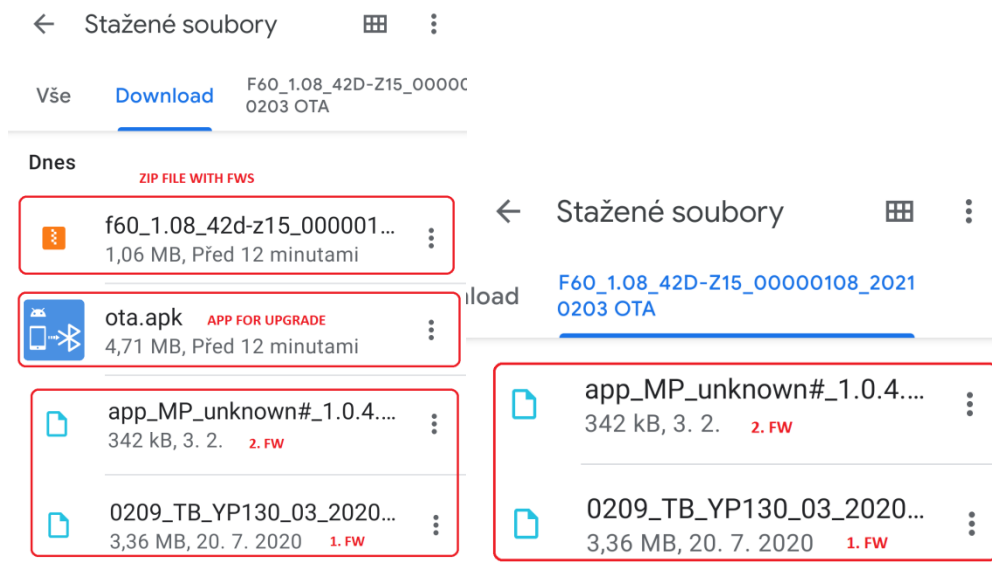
Stažené soubory

Vše

Download

F60_1.08_42D-Z15_0000C 0203 OTA

Dnes

ZIP FILE WITH FWS

f60_1.08_42d-z15_000001...
1,06 MB, Před 12 minutami

ota.apk

APP FOR UPGRADE

4,71 MB, Před 12 minutami

app_MP_unknown#_1.0.4....
342 kB, 3. 2.

2. FW

0209_TB_YP130_03_2020...
3,36 MB, 20. 7. 2020

1. FW

Stažené soubory

load

F60_1.08_42D-Z15_00000108_2021 0203 OTA

app_MP_unknown#_1.0.4....
342 kB, 3. 2.

2. FW

0209_TB_YP130_03_2020...
3,36 MB, 20. 7. 2020

1. FW